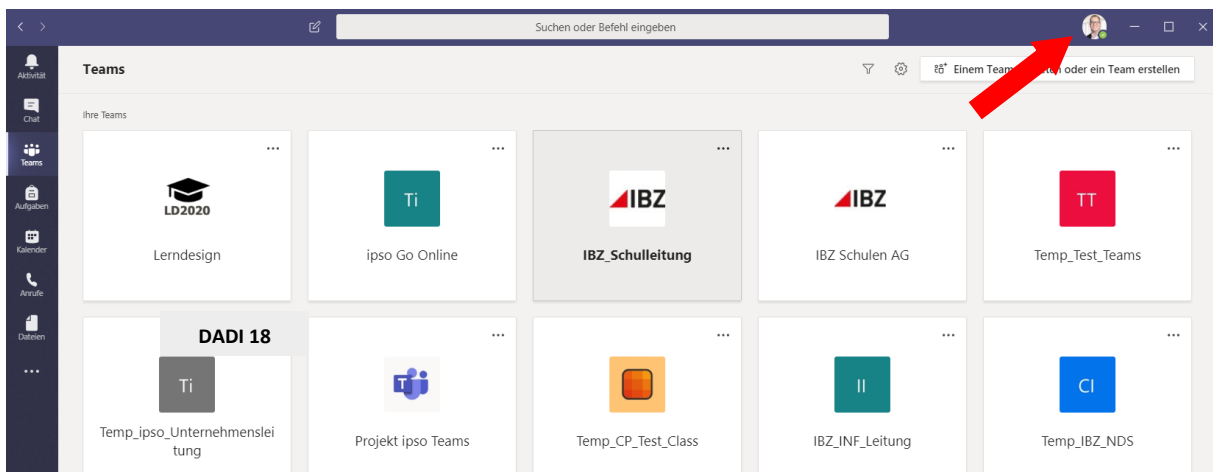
Suchen oder Befehl eingeben

Aktivität
Chat
Teams
Aufgaben
Kalender
Anrufe
Dateien
...

Teams

Einem Team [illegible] oder ein Team erstellen

Ihre Teams

...
LD2020
Lerndesign

...
Ti
ipso Go Online

...
IBZ
IBZ_Schulleitung

...
IBZ
IBZ Schulen AG

...
TT
Temp_Test_Teams

DADI 18
Ti
Temp_ipso_Unternehmensleitung

...
Projekt ipso Teams

...
Temp_CP_Test_Class

...
II
IBZ_INF_Leitung

...
CI
Temp_IBZ_NDS